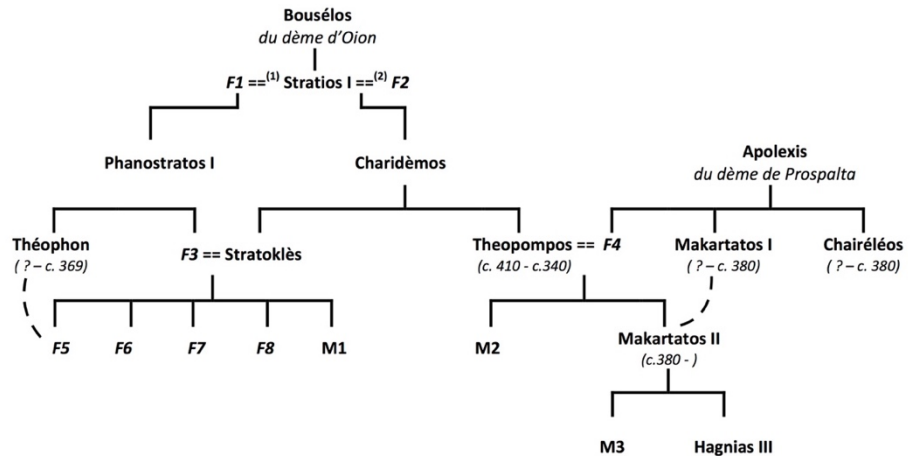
Bousélos
du dème d'Oion

F1 ==$^{(1)}$ Stratios I ==$^{(2)}$ F2

Phanostratos I

Charidèmos

Apolexis
du dème de Prospalta

Théophon
( ? – c. 369)

F3 == Stratoklès

Theopompos == F4
(c. 410 - c.340)

Makartatos I
( ? – c. 380)

Chairéléos
( ? – c. 380)

F5

F6

F7

F8

M1

M2

Makartatos II
(c.380 - )

M3

Hagnias III